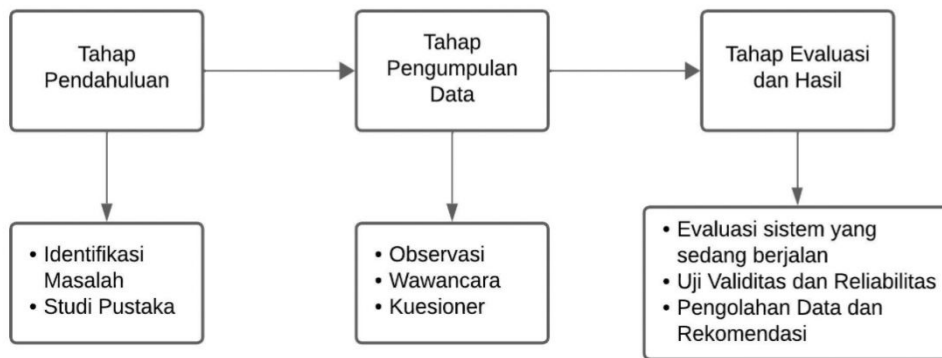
Tahap Pendahuluan

Tahap Pengumpulan Data

Tahap Evaluasi dan Hasil

• Identifikasi Masalah
• Studi Pustaka

• Observasi
• Wawancara
• Kuesioner

• Evaluasi sistem yang sedang berjalan
• Uji Validitas dan Reliabilitas
• Pengolahan Data dan Rekomendasi